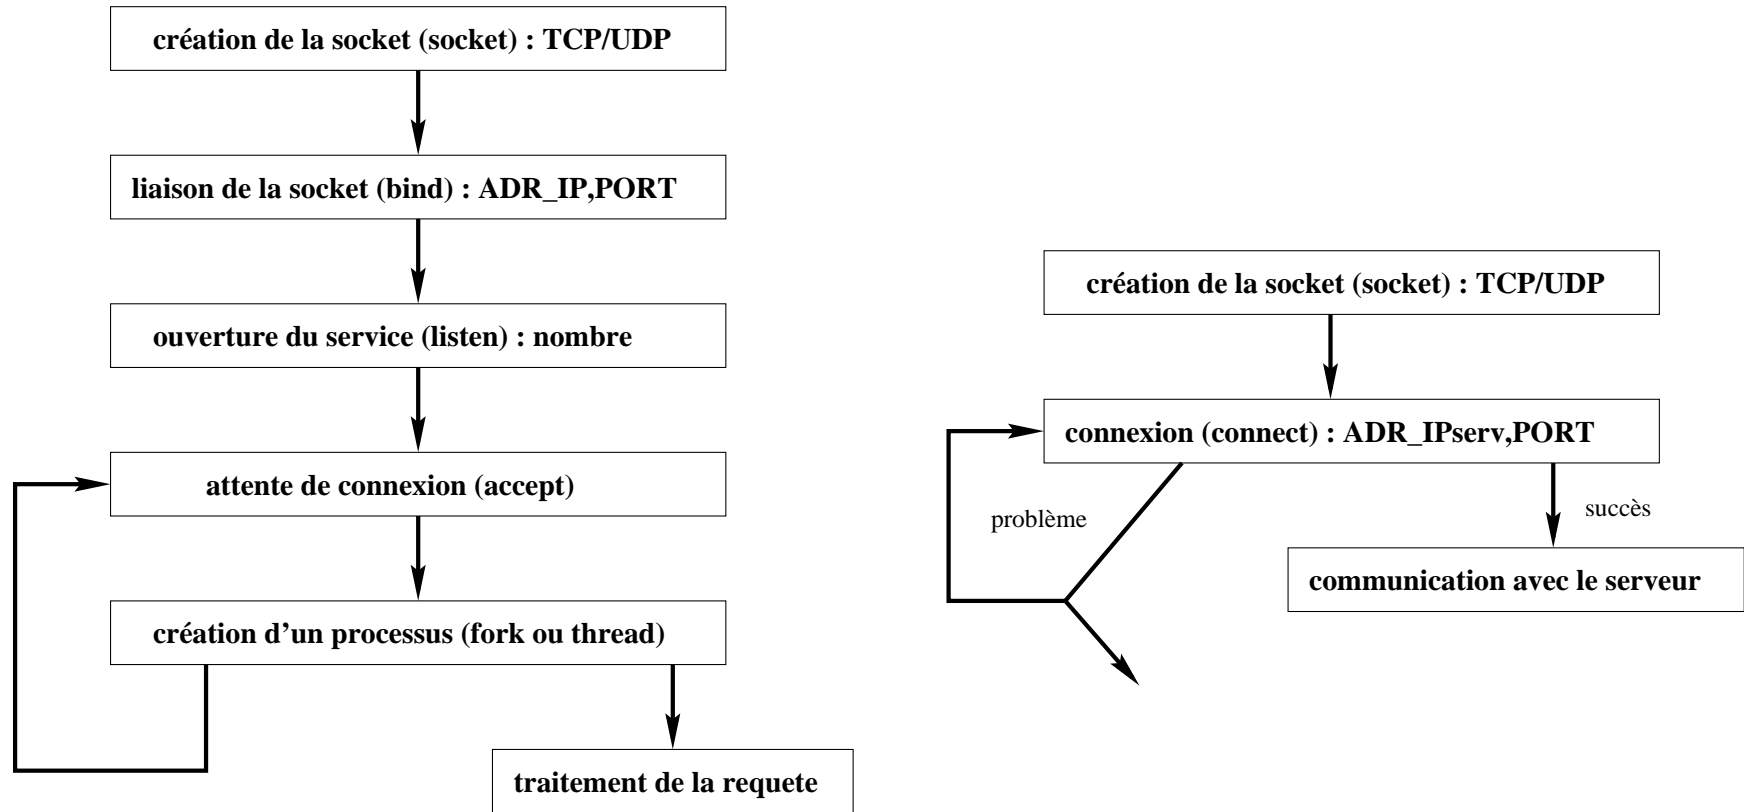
création de la socket (socket) : TCP/UDP

liaison de la socket (bind) : ADR_IP,PORT

ouverture du service (listen) : nombre

attente de connexion (accept)

création d'un processus (fork ou thread)

traitement de la requete

création de la socket (socket) : TCP/UDP

connexion (connect) : ADR_IPserv,PORT

problème

succès

communication avec le serveur